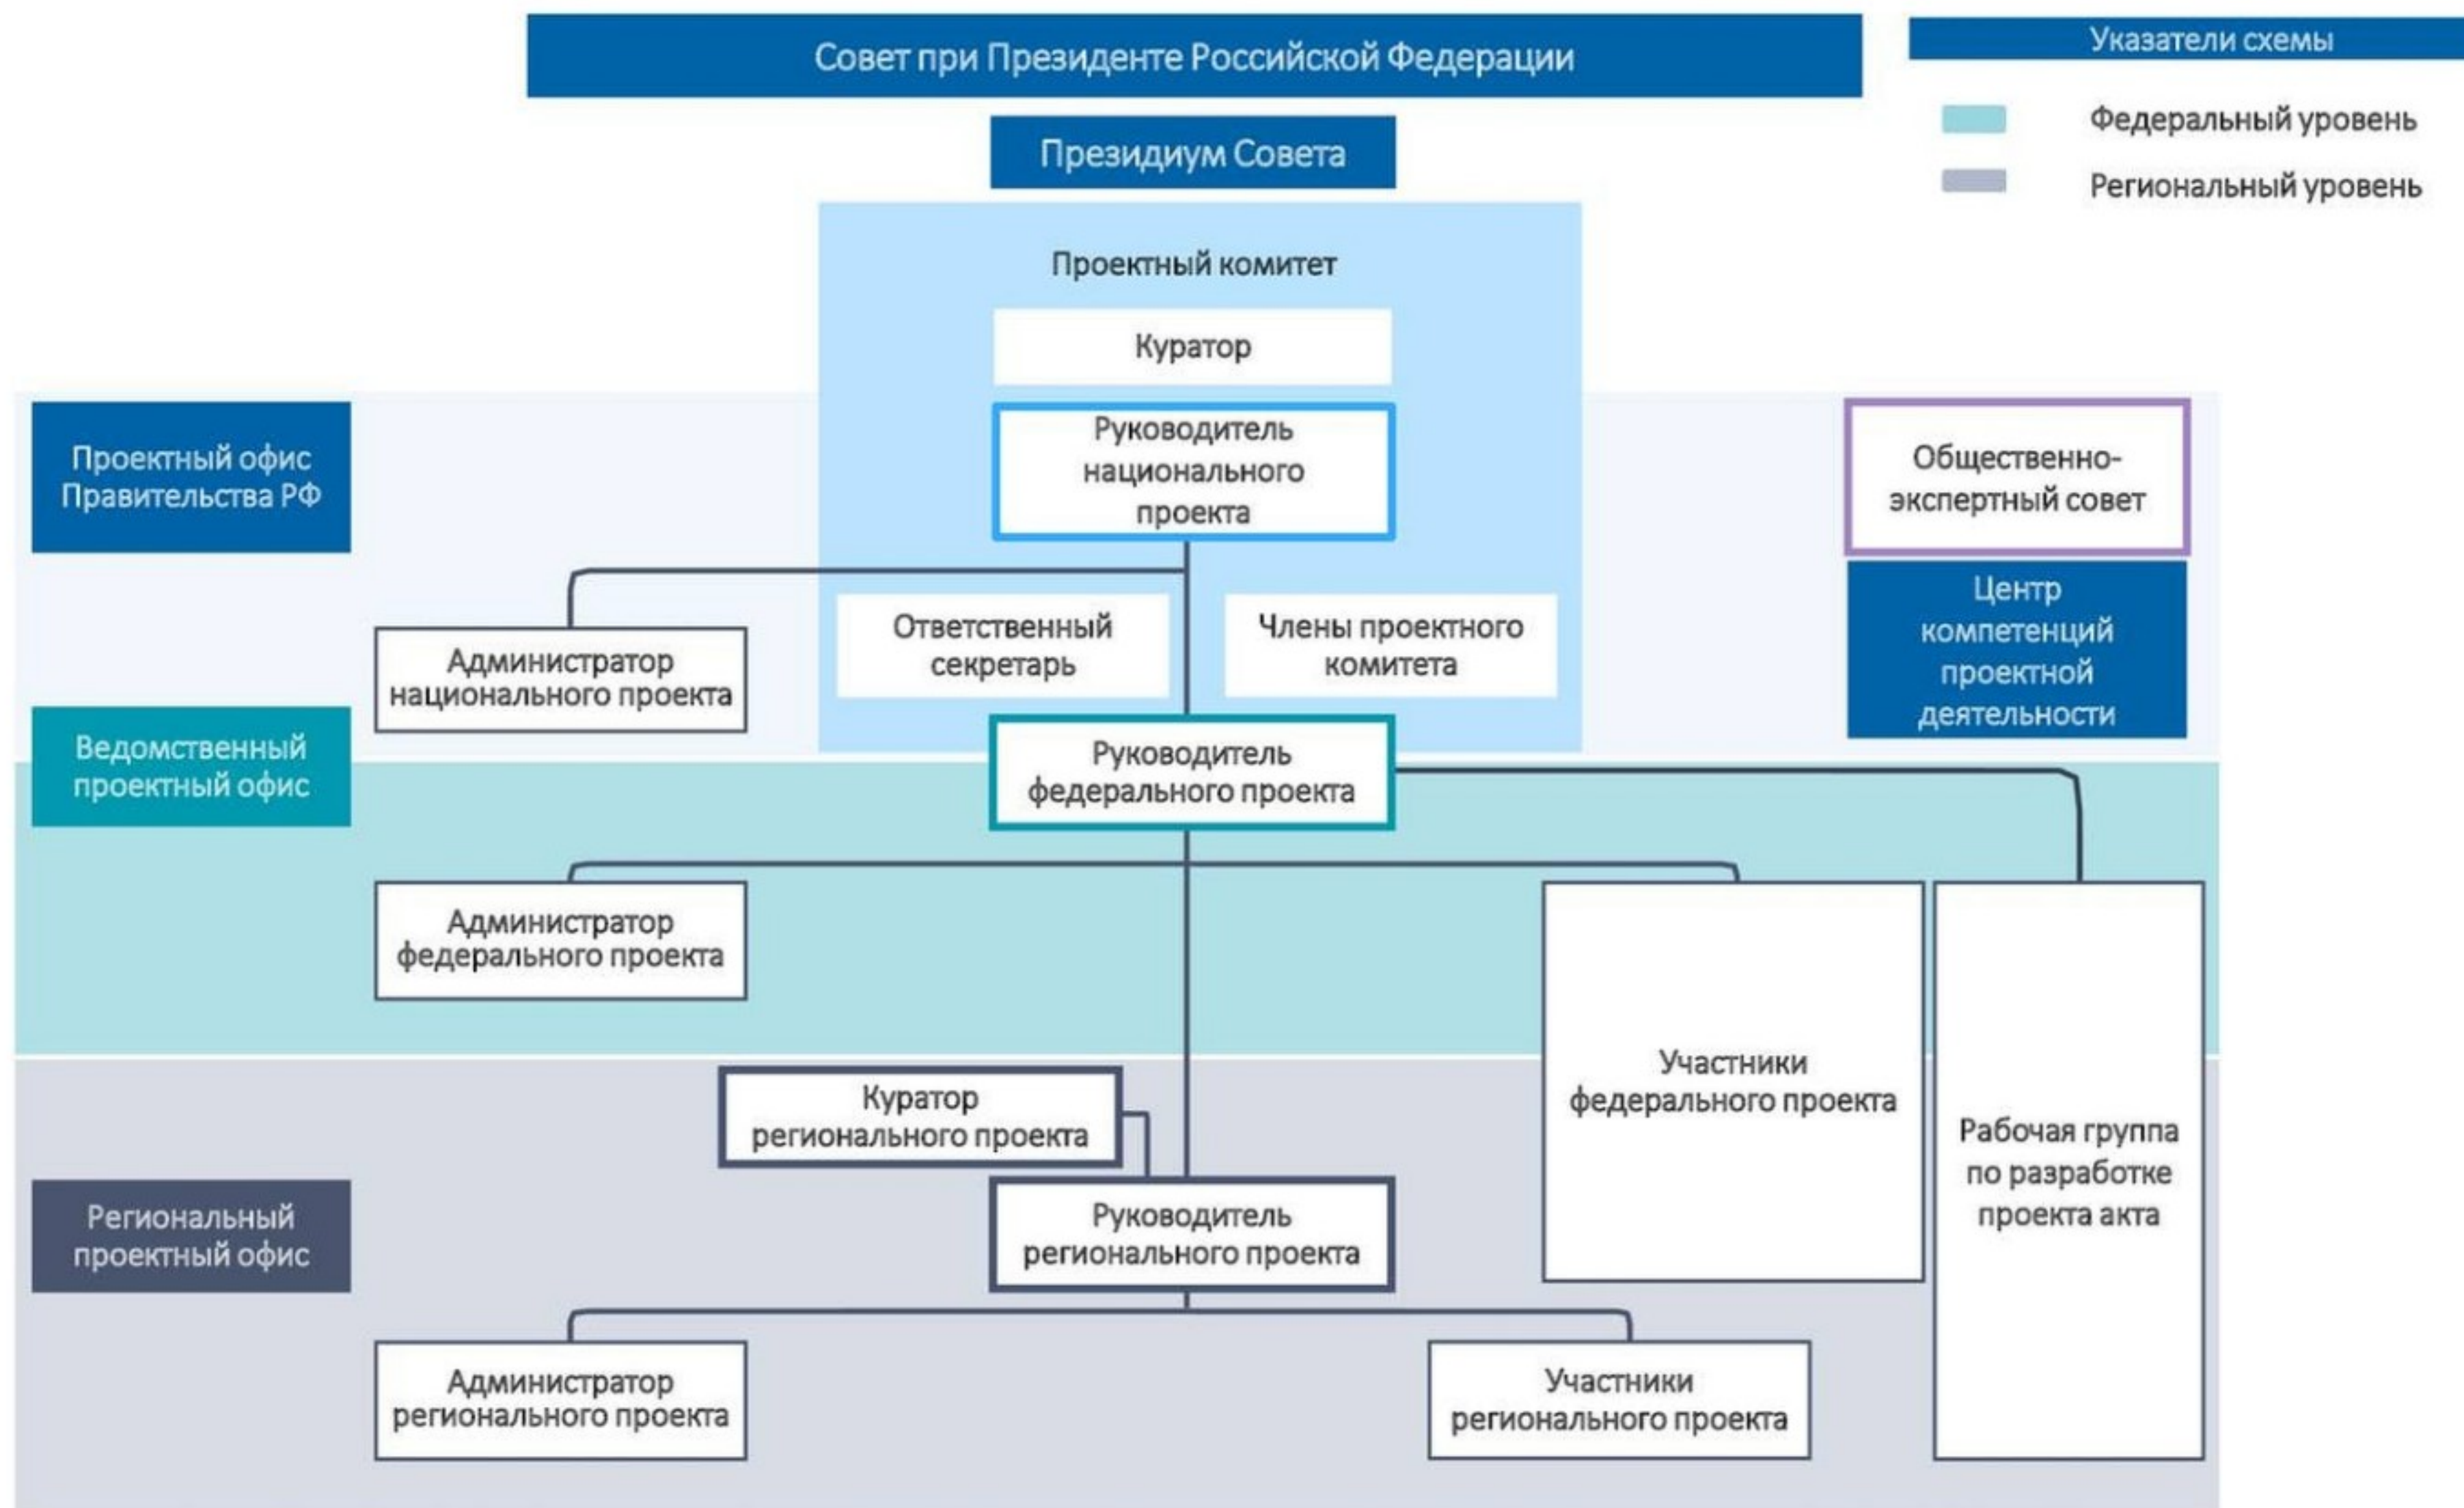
Совет при Президенте Российской Федерации

Указатели схемы

Федеральный уровень

Региональный уровень

Президиум Совета

Проектный комитет

Куратор

Руководитель национального проекта

Проектный офис Правительства РФ

Общественно-экспертный совет

Центр компетенций проектной деятельности

Администратор национального проекта

Ответственный секретарь

Члены проектного комитета

Ведомственный проектный офис

Руководитель федерального проекта

Администратор федерального проекта

Участники федерального проекта

Рабочая группа по разработке проекта акта

Куратор регионального проекта

Региональный проектный офис

Руководитель регионального проекта

Администратор регионального проекта

Участники регионального проекта